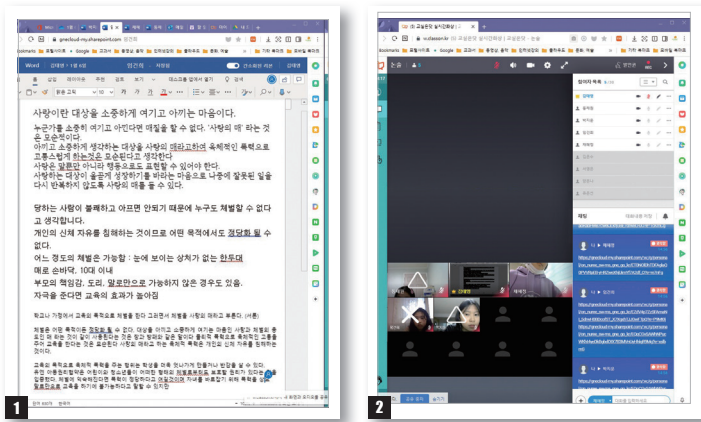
사랑이란 대상을 소중하게 여기고 아끼는 마음이다.

누군가를 소중히 여기고 아낀다면 때릴 수 없다. '사랑의 매' 라는 것은 모순이다.

아끼고 소중하게 생각하는 대상을 사랑의 매라고하여 육체적인 폭력으로 고통스럽게 하는것은 모순된다고 생각한다

사랑은 말뿐만 아니라 행동으로도 표현할 수 있어야 한다.

사랑하는 대상이 올곧게 성장하기를 바라는 마음으로 나중에 잘못된 일을 다시 반복하지 않도록 사랑의 매를 들 수 있다.

당하는 사람이 불쾌하고 아프면 안되기 때문에 누구도 체벌할 수 없다고 생각합니다.

개인의 신체 자유를 침해하는 것이므로 어떤 목적에서도 정당화 될 수 없다.

어느 정도의 체벌은 가능할 : 눈에 보이는 상처가 없는 한두대

매로 손바닥, 10대 이내

부모의 책임감, 도리, 말로만으로 가능하지 않은 경우도 있음.

자극을 준다면 교육의 효과가 높아짐

1

2

Word

참여자 목록

채팅